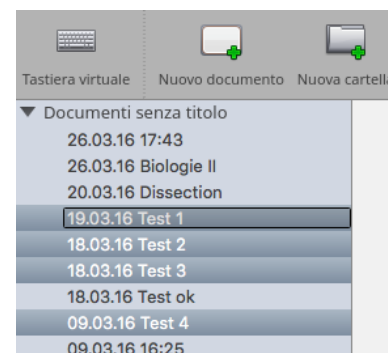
Tastiera virtuale Nuovo documento Nuova cartella

▼ Documenti senza titolo
26.03.16 17:43
26.03.16 Biologie II
20.03.16 Dissection
19.03.16 Test 1
18.03.16 Test 2
18.03.16 Test 3
18.03.16 Test ok
09.03.16 Test 4
09.03.16 16:25